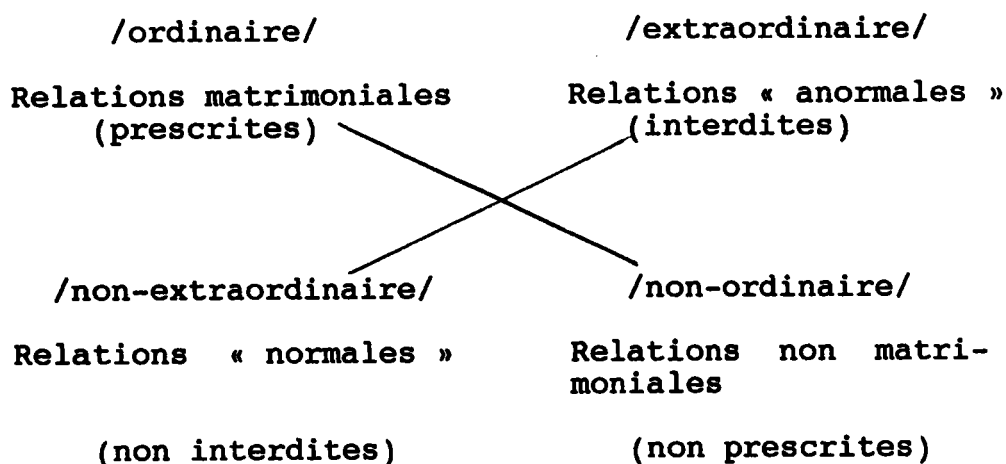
/ordinaire/

Relations matrimoniales (prescrites)

/extraordinaire/

Relations « anormales » (interdites)

/non-extraordinaire/

Relations « normales »

(non interdites)

/non-ordinaire/

Relations non matrimoniales

(non prescrites)